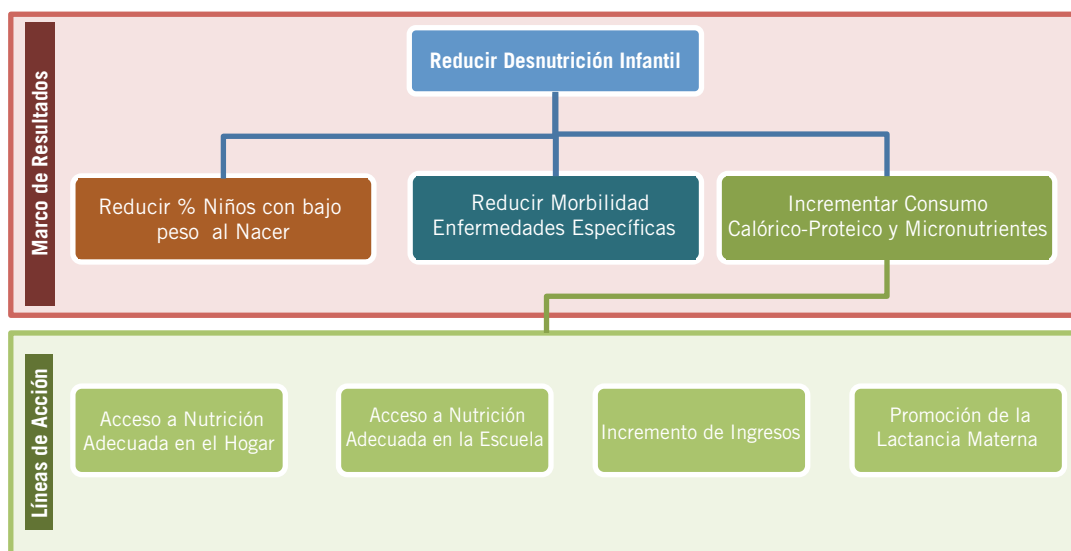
Marco de Resultados

Reducir Desnutrición Infantil

Reducir % Niños con bajo peso al Nacer

Reducir Morbilidad Enfermedades Específicas

Incrementar Consumo Calórico-Proteico y Micronutrientes

Líneas de Acción

Acceso a Nutrición Adecuada en el Hogar

Acceso a Nutrición Adecuada en la Escuela

Incremento de Ingresos

Promoción de la Lactancia Materna